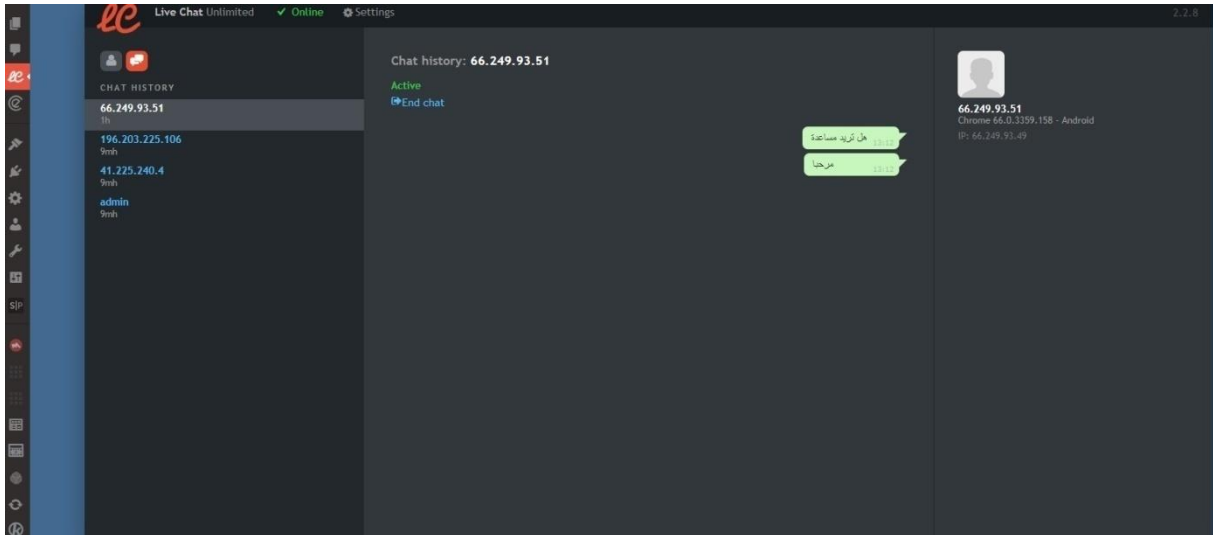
Live Chat Unlimited ✓ Online Settings

2.2.8

CHAT HISTORY

66.249.93.51
1h

196.203.225.106
9mh

41.225.240.4
9mh

admin
9mh

S|P

Chat history: 66.249.93.51

Active

End chat

هل تريد مساعدة 13:12

مرحبا 13:12

66.249.93.51
Chrome 66.0.3359.158 - Android
IP: 66.249.93.49